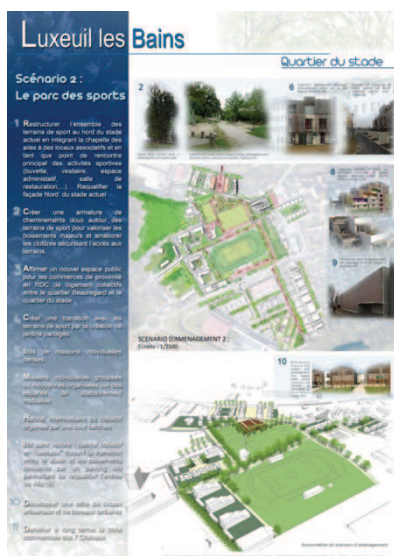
Luxeuil les Bains

Quartier du stade

Scénario 2 :
Le parc des sports

1 Restructurer l'ensemble des terrains de sport au nord du stade actuel en intégrant la chapelle des ailes à des locaux associatifs et en tant que point de rencontre principal des activités sportives (buvette, vestiaire, espace administratif, salle de restauration...). Requalifier la façade Nord du stade actuel.

2 Créer une armature de cheminements doux autour des terrains de sport pour valoriser les boisements majeurs et améliorer les clôtures sécurisant l'accès aux terrains.

3 Affirmer un nouvel espace public pour les commerces de proximité en RDC de logement collectifs entre le quartier d'aujourd'hui et le quartier du stade.

4 Créer une transition avec les terrains de sport par la création de jardins partagés.

5 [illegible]

6 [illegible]

7 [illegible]

8 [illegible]

9 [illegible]

10 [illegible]

11 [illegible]

SCENARIO D'AMENAGEMENT 2 :
Echelle : 1/2500

2

6

8

9

10

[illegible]